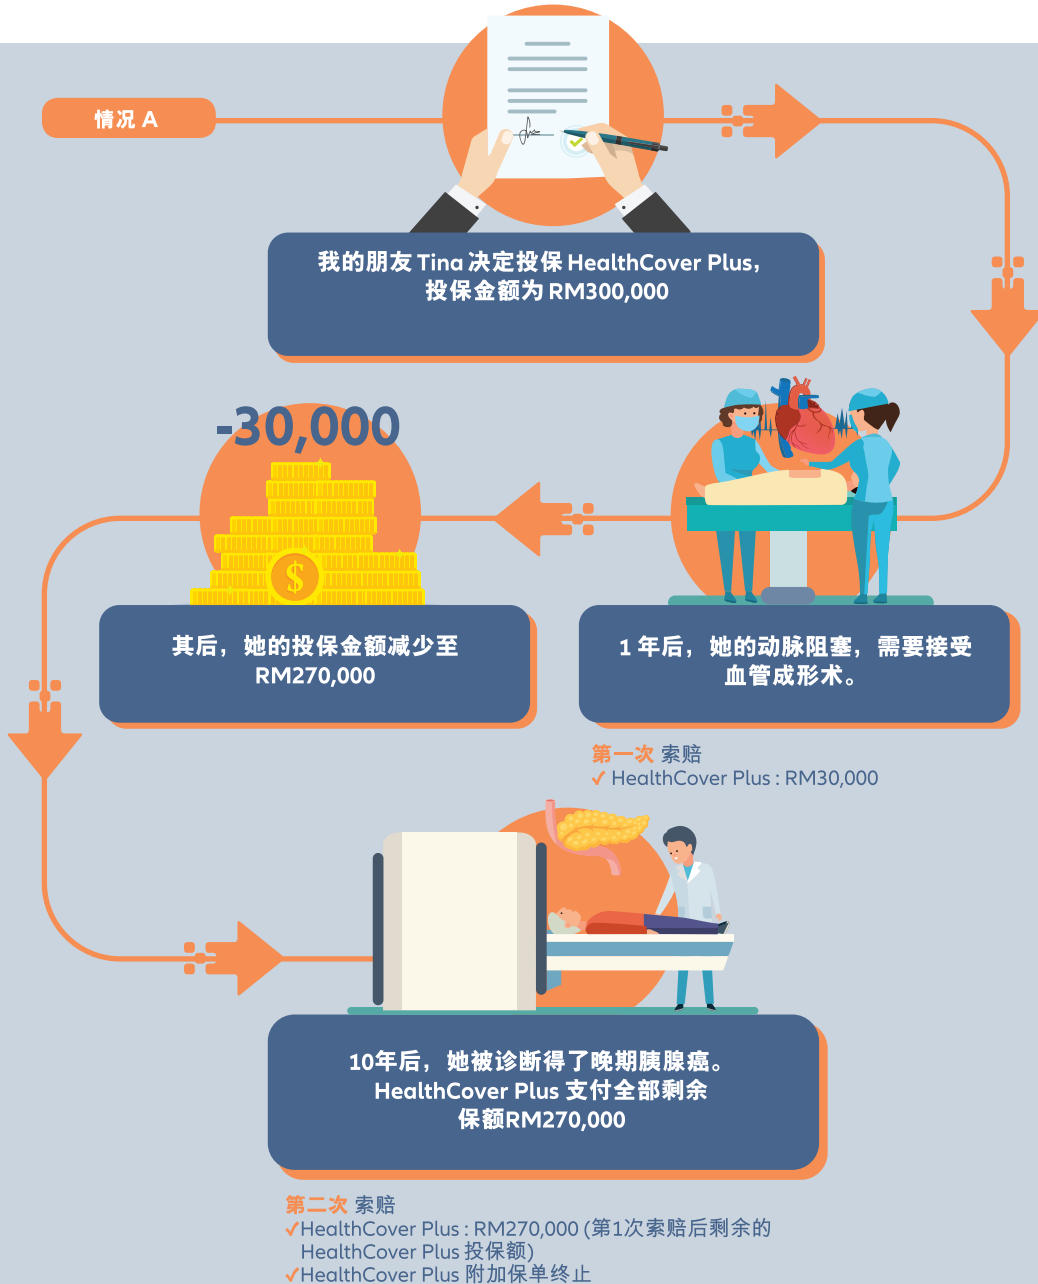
情况 A

我的朋友 Tina 决定投保 HealthCover Plus，投保金额为 RM300,000

-30,000

1 年后，她的动脉阻塞，需要接受血管成形术。

其后，她的投保金额减少至 RM270,000

第一次 索赔
✓ HealthCover Plus : RM30,000

10年后，她被诊断得了晚期胰腺癌。HealthCover Plus 支付全部剩余保额RM270,000

第二次 索赔
✓HealthCover Plus : RM270,000 (第1次索赔后剩余的 HealthCover Plus 投保额)
✓HealthCover Plus 附加保单终止